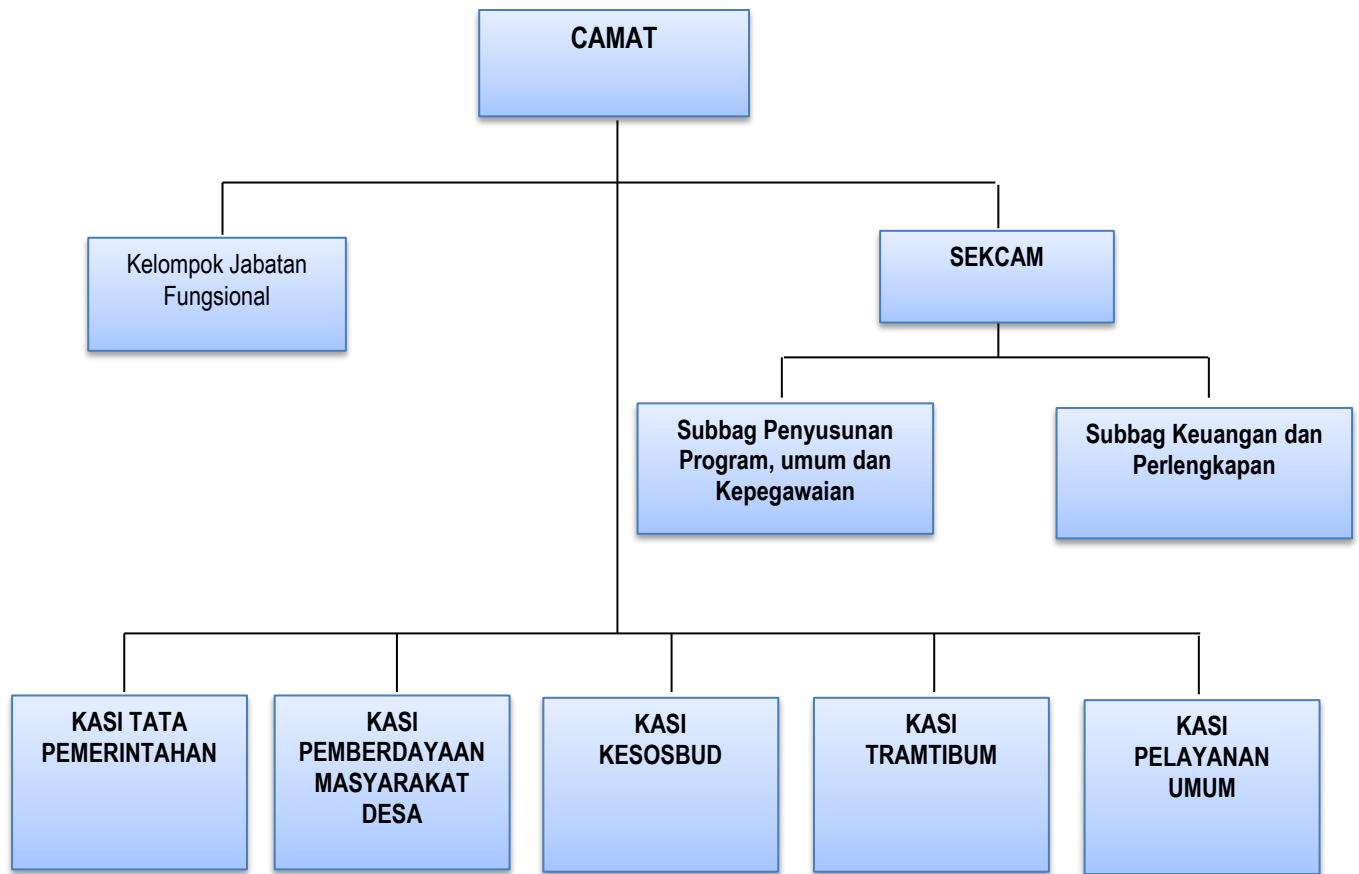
CAMAT

Kelompok Jabatan Fungsional

SEKCAM

Subbag Penyusunan Program, umum dan Kepegawaian

Subbag Keuangan dan Perlengkapan

KASI TATA PEMERINTAHAN

KASI PEMBERDAYAAN MASYARAKAT DESA

KASI KESOSBUD

KASI TRAMTIBUM

KASI PELAYANAN UMUM